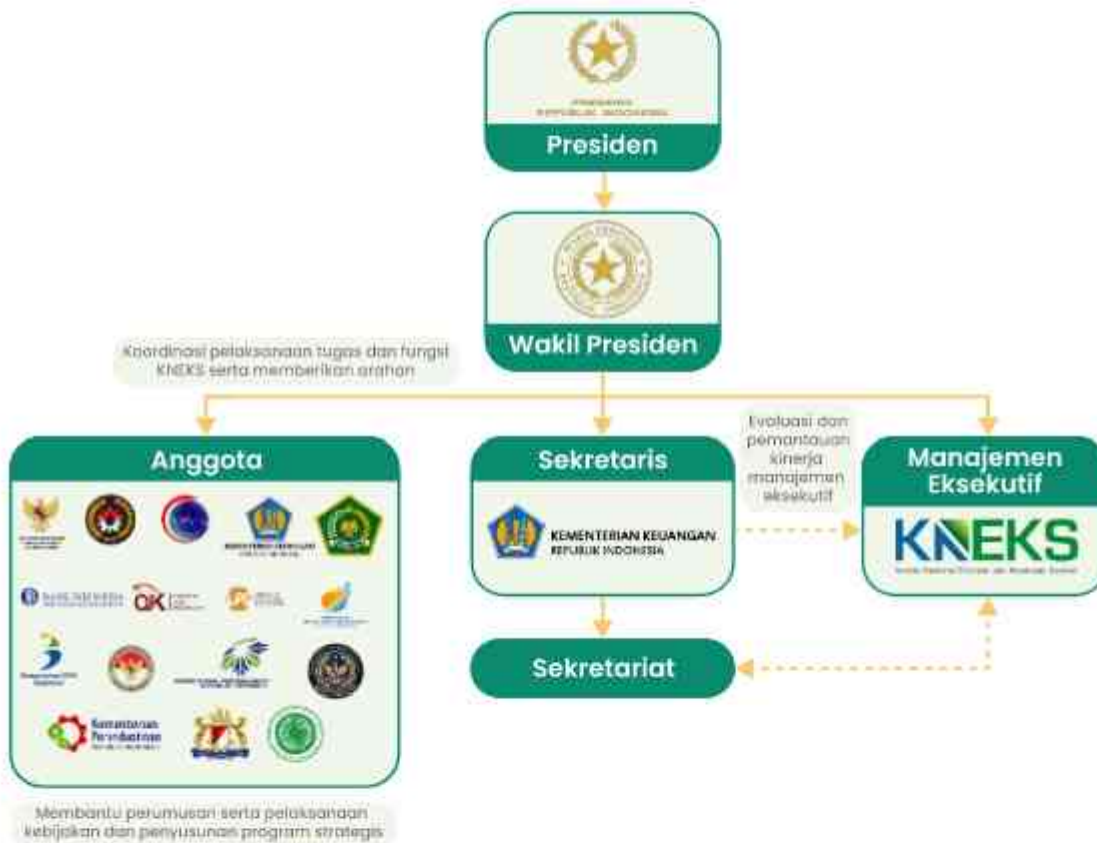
PRESIDEN
REPUBLIK INDONESIA

Presiden

Wakil Presiden

Koordinasi pelaksanaan tugas dan fungsi KNEKS serta memberikan arahan

Anggota

OJK

Kementerian Perindustrian

Sekretaris

KEMENTERIAN KEUANGAN
REPUBLIK INDONESIA

Evaluasi dan pemantauan kinerja manajemen eksekutif

Manajemen Eksekutif

KNEKS

Sekretariat

Membantu perumusan serta pelaksanaan kebijakan dan penyusunan program strategis